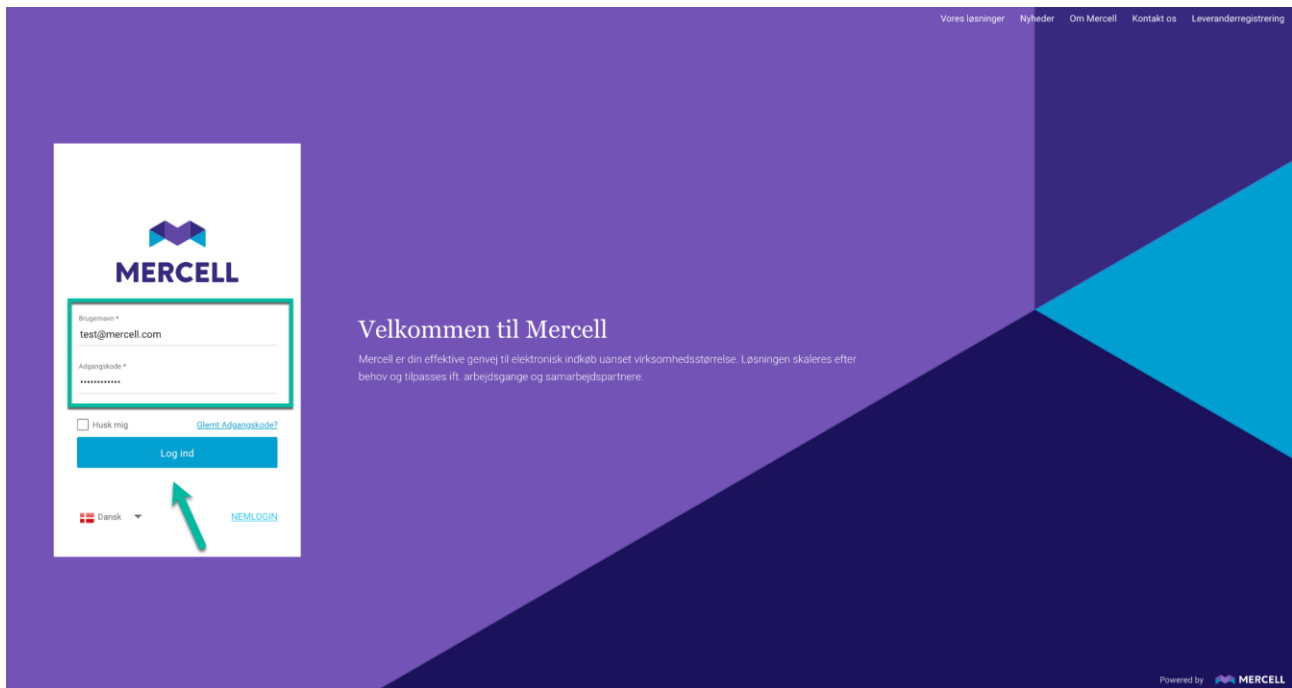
Vores løsninger Nyheder Om Mercell Kontakt os Leverandørregistrering

MERCELL

Brugernavn *
test@mercell.com

Adgangskode *
••••••••••••

Husk mig Glemt Adgangskode?

Log ind

Dansk NEMLOGIN

Velkommen til Mercell

Mercell er din effektive genvej til elektronisk indkøb uanset virksomhedsstørrelse. Løsningen skaleres efter behov og tilpasses ift. arbejdsgange og samarbejdspartnere.

Powered by MERCELL